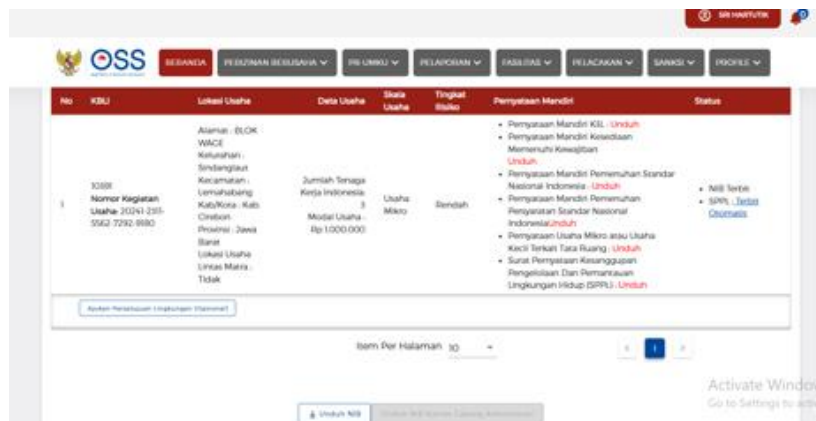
SRI HARTUTIK

OSS

BERANDA | PERIZINAN BERUSAHA | PB UMKU | PELAPORAN | FASILITAS | PELACAKAN | SANKSI | PROFILE

| No | KBLI | Lokasi Usaha | Data Usaha | Skala Usaha | Tingkat Risiko | Pernyataan Mandiri | Status |
|---|---|---|---|---|---|---|---|
| 1 | 10881 Nomor Kegiatan Usaha: 20241-2311-5562-7292-9880 | Alamat : BLOK WACE Kelurahan : Sindanglaut Kecamatan : Lemahabang Kab/Kota : Kab. Cirebon Provinsi : Jawa Barat Lokasi Usaha Lintas Matra : Tidak | Jumlah Tenaga Kerja Indonesia : 3 Modal Usaha : Rp 1.000.000 | Usaha Mikro | Rendah | • Pernyataan Mandiri KBLI - Unduh • Pernyataan Mandiri Kesediaan Memenuhi Kewajiban Unduh • Pernyataan Mandiri Pemenuhan Standar Nasional Indonesia - Unduh • Pernyataan Mandiri Pemenuhan Persyaratan Standar Nasional Indonesia Unduh • Pernyataan Usaha Mikro atau Usaha Kecil Terkait Tata Ruang - Unduh • Surat Pernyataan Kesanggupan Pengelolaan Dan Pemantauan Lingkungan Hidup (SPPL) - Unduh | • NIB Terbit • SPPL - Terbit Otomatis |

Ajukan Persetujuan Lingkungan (Opsional)

Item Per Halaman 10

1

Activate Windo
Go to Settings to acti

Unduh NIB | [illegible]